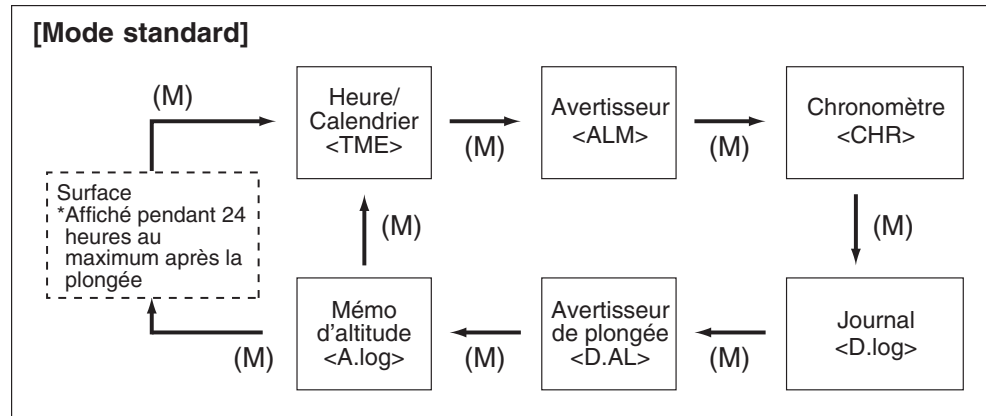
[Mode standard]

(M)

Heure/ Calendrier <TME>

(M)

Avertisseur <ALM>

(M)

Chronomètre <CHR>

Surface
*Affiché pendant 24 heures au maximum après la plongée

(M)

(M)

Mémo d'altitude <A.log>

(M)

Avertisseur de plongée <D.AL>

(M)

Journal <D.log>

(M)